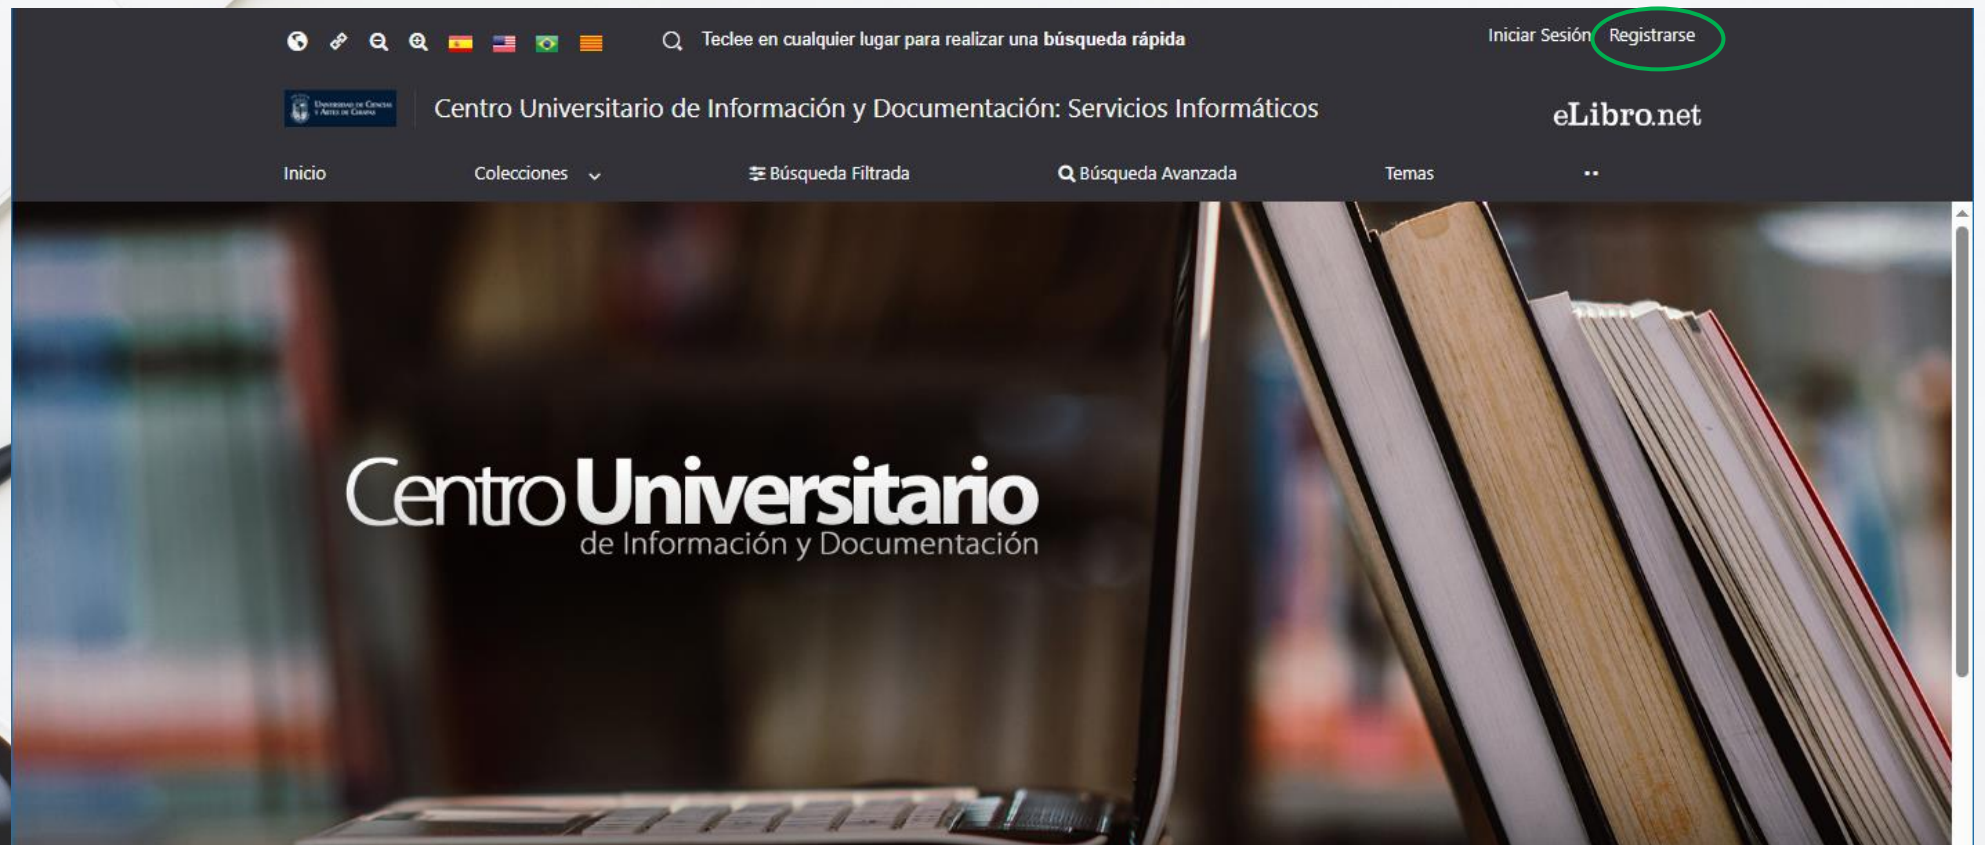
Teclee en cualquier lugar para realizar una **búsqueda rápida**

Iniciar Sesión Registrarse

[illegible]

Centro Universitario de Información y Documentación: Servicios Informáticos

eLibro.net

Inicio Colecciones Búsqueda Filtrada Búsqueda Avanzada Temas

Centro Universitario de Información y Documentación